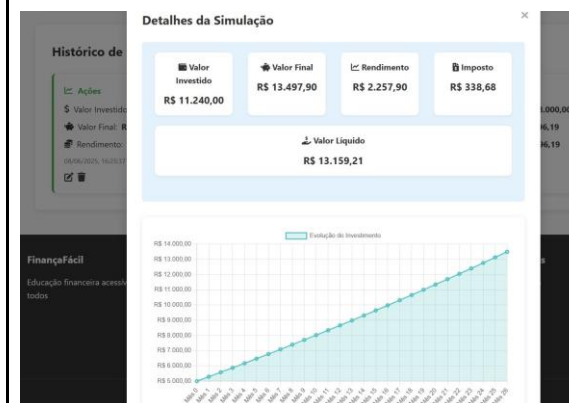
Histórico de

Ações
$ Valor Investido
Valor Final: R
Rendimento:
08/06/2025, 16:23:37

FinançaFácil
Educação financeira acessív
todos

Detalhes da Simulação

×

Valor Investido
R$ 11.240,00

Valor Final
R$ 13.497,90

Rendimento
R$ 2.257,90

Imposto
R$ 338,68

Valor Líquido
R$ 13.159,21

Evolução do Investimento

R$ 14.000,00
R$ 13.000,00
R$ 12.000,00
R$ 11.000,00
R$ 10.000,00
R$ 9.000,00
R$ 8.000,00
R$ 7.000,00
R$ 6.000,00
R$ 5.000,00

Mês 0, Mês 1, Mês 2, Mês 3, Mês 4, Mês 5, Mês 6, Mês 7, Mês 8, Mês 9, Mês 10, Mês 11, Mês 12, Mês 13, Mês 14, Mês 15, Mês 16, Mês 17, Mês 18, Mês 19, Mês 20, Mês 21, Mês 22, Mês 23, Mês 24, Mês 25, Mês 26

.000,00
6,19
6,19
s